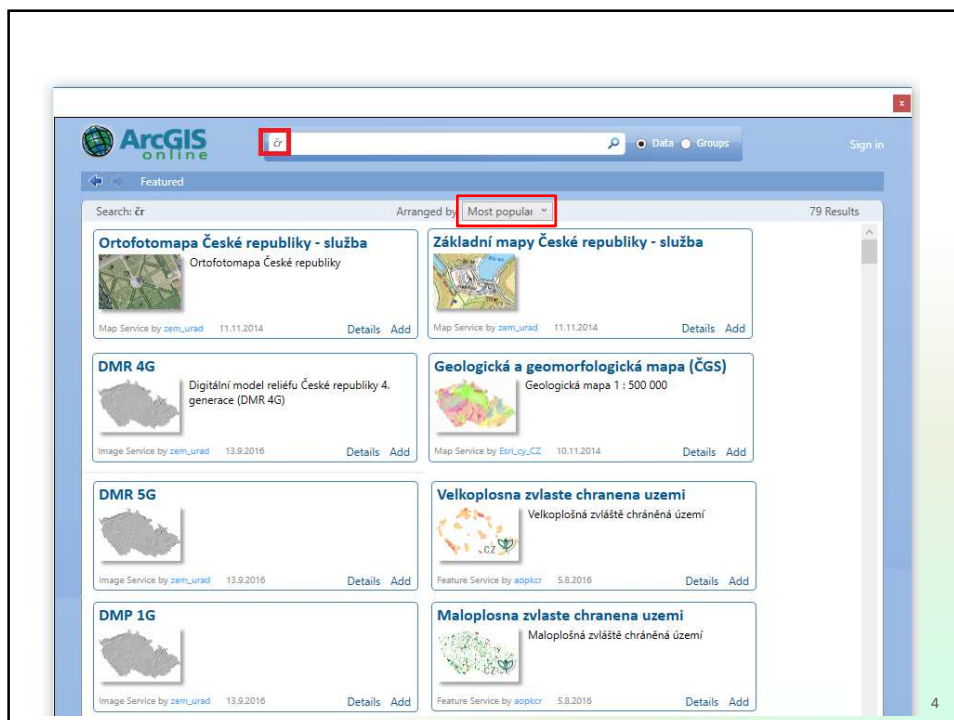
x

ArcGIS online

čr

Data Groups

Sign in

Featured

Search: čr

Arranged by Most popular

79 Results

Ortofotomapa České republiky - služba
Ortofotomapa České republiky
Map Service by zem_urad 11.11.2014
Details Add

Základní mapy České republiky - služba
Map Service by zem_urad 11.11.2014
Details Add

DMR 4G
Digitální model reliéfu České republiky 4. generace (DMR 4G)
Image Service by zem_urad 13.9.2016
Details Add

Geologická a geomorfologická mapa (ČGS)
Geologická mapa 1 : 500 000
Map Service by Esri_cy_CZ 10.11.2014
Details Add

DMR 5G
Image Service by zem_urad 13.9.2016
Details Add

Velkoplosna zvlaste chranena uzemi
Velkoplošná zvláště chráněná území
Feature Service by aopkcr 5.8.2016
Details Add

DMP 1G
Image Service by zem_urad 13.9.2016
Details Add

Maloplosna zvlaste chranena uzemi
Maloplošná zvláště chráněná území
Feature Service by aopkcr 5.8.2016
Details Add

4